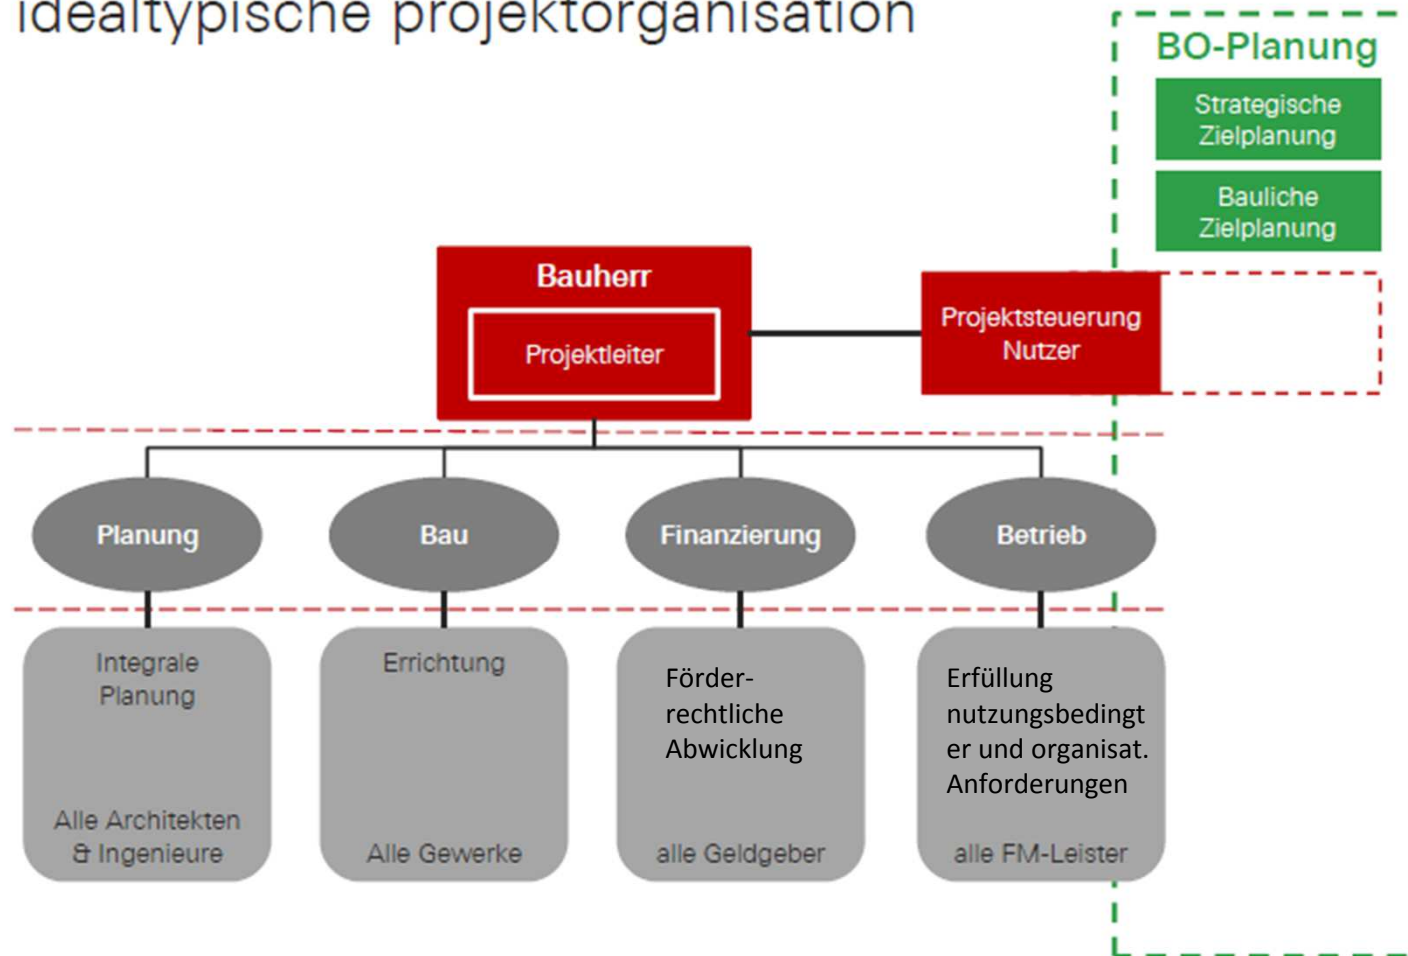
idealtypische projektorganisation

BO-Planung

Strategische Zielplanung

Bauliche Zielplanung

Bauherr

Projektleiter

Projektsteuerung Nutzer

Planung

Bau

Finanzierung

Betrieb

Integrale Planung

Alle Architekten & Ingenieure

Errichtung

Alle Gewerke

Förderrechtliche Abwicklung

alle Geldgeber

Erfüllung nutzungsbedingter und organisat. Anforderungen

alle FM-Leister